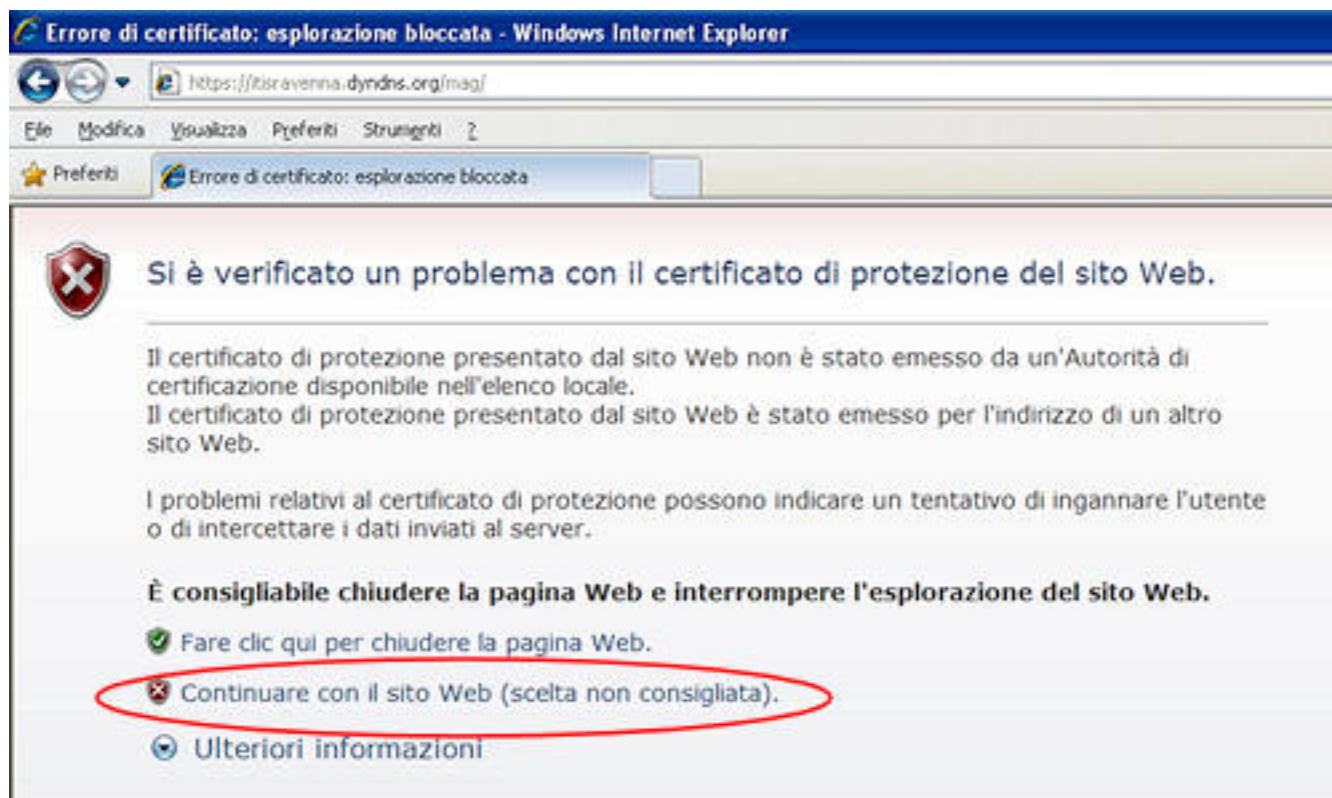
Errore di certificato: esplorazione bloccata - Windows Internet Explorer

https://itisravenna.dyndns.org/mag/

File Modifica Visualizza Preferiti Strumenti ?

Preferiti

Errore di certificato: esplorazione bloccata

Si è verificato un problema con il certificato di protezione del sito Web.

Il certificato di protezione presentato dal sito Web non è stato emesso da un'Autorità di certificazione disponibile nell'elenco locale.
Il certificato di protezione presentato dal sito Web è stato emesso per l'indirizzo di un altro sito Web.

I problemi relativi al certificato di protezione possono indicare un tentativo di ingannare l'utente o di intercettare i dati inviati al server.

È consigliabile chiudere la pagina Web e interrompere l'esplorazione del sito Web.

Fare clic qui per chiudere la pagina Web.

Continuare con il sito Web (scelta non consigliata).

Ulteriori informazioni